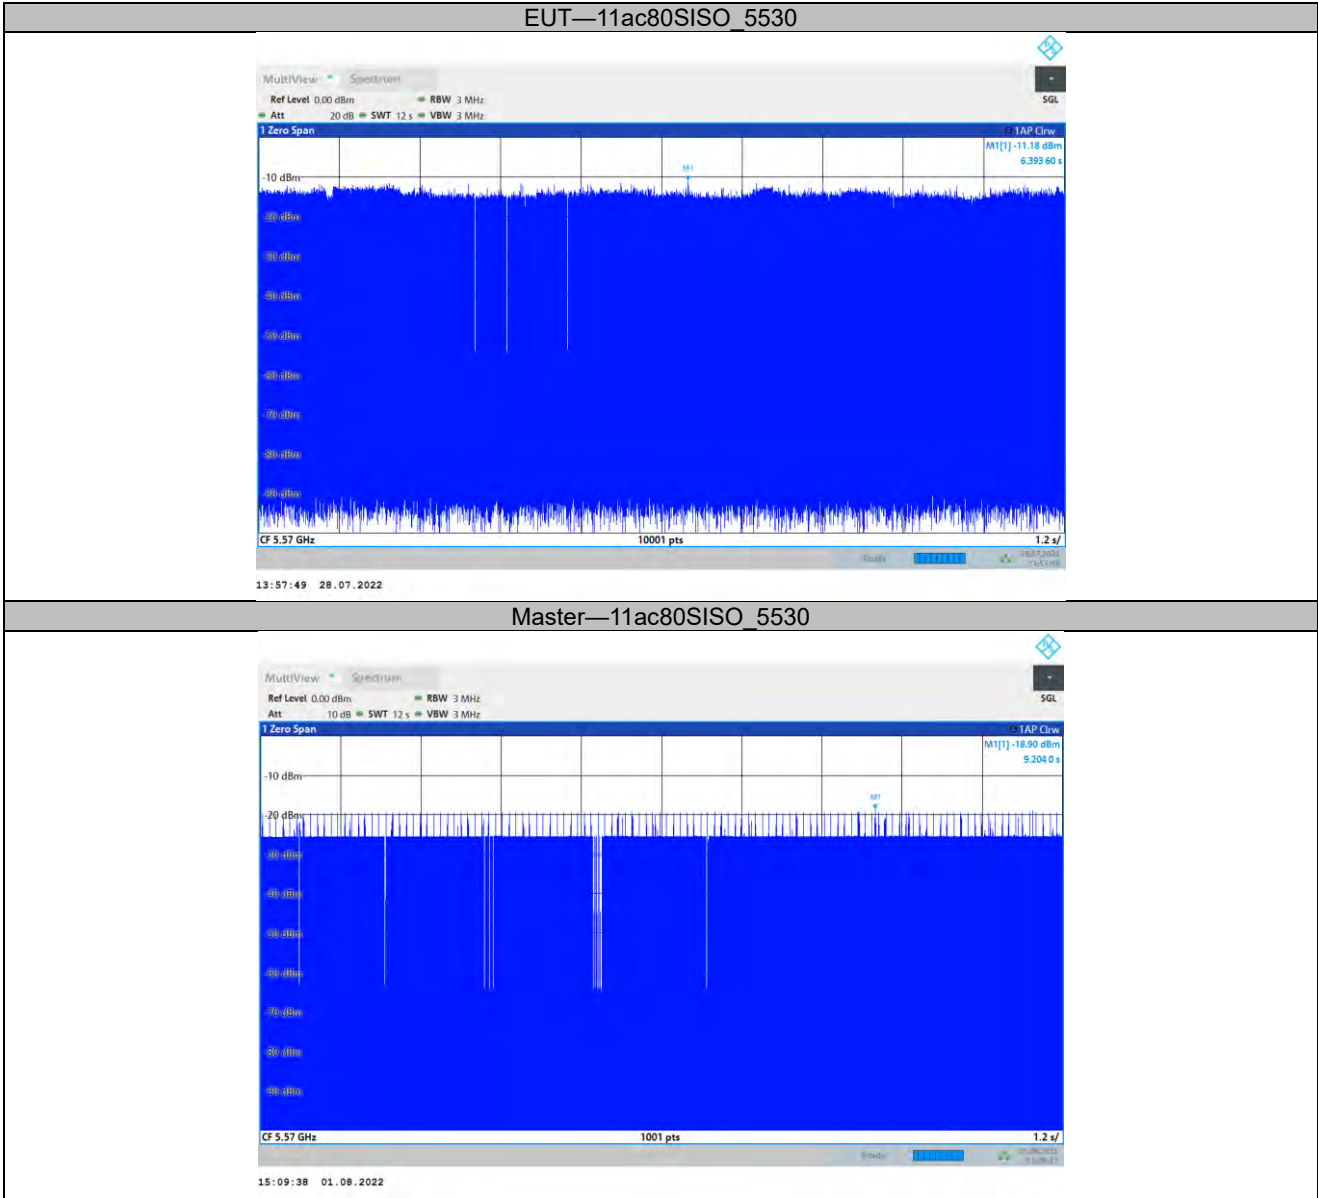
EUT—11ac80SISO_5530

MultiView Spectrum

Ref Level 0.00 dBm RBW 3 MHz
Att 20 dB SWT 12 s VBW 3 MHz

SGL

1 Zero Span 1AP Clrw

M1[1] -11.18 dBm
6.393 60 s

M1

-10 dBm
-20 dBm
-30 dBm
-40 dBm
-50 dBm
-60 dBm
-70 dBm
-80 dBm
-90 dBm

CF 5.57 GHz 10001 pts 1.2 s/

Ready

13:57:49 28.07.2022

Master—11ac80SISO_5530

MultiView Spectrum

Ref Level 0.00 dBm RBW 3 MHz
Att 10 dB SWT 12 s VBW 3 MHz

SGL

1 Zero Span 1AP Clrw

M1[1] -18.90 dBm
9.204 0 s

M1

-10 dBm
-20 dBm
-30 dBm
-40 dBm
-50 dBm
-60 dBm
-70 dBm
-80 dBm
-90 dBm

CF 5.57 GHz 1001 pts 1.2 s/

Ready

15:09:38 01.08.2022